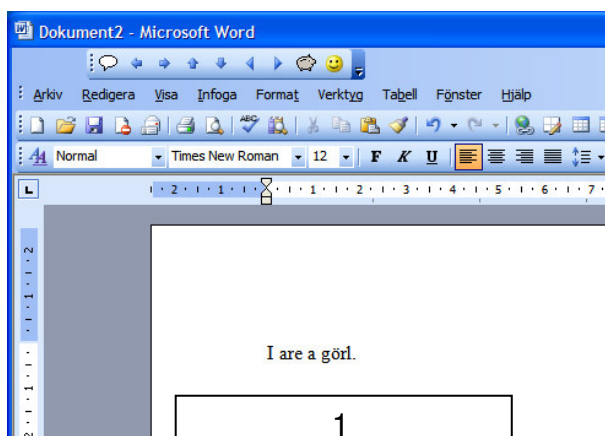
Dokument2 - Microsoft Word

Arkiv Redigera Visa Infoga Format Verktyg Tabell Fönster Hjälp

Normal Times New Roman 12 F K U

· 2 · 1 · 1 · 1 · 1 · 2 · 1 · 3 · 1 · 4 · 1 · 5 · 1 · 6 · 1 · 7

I are a görl.

1